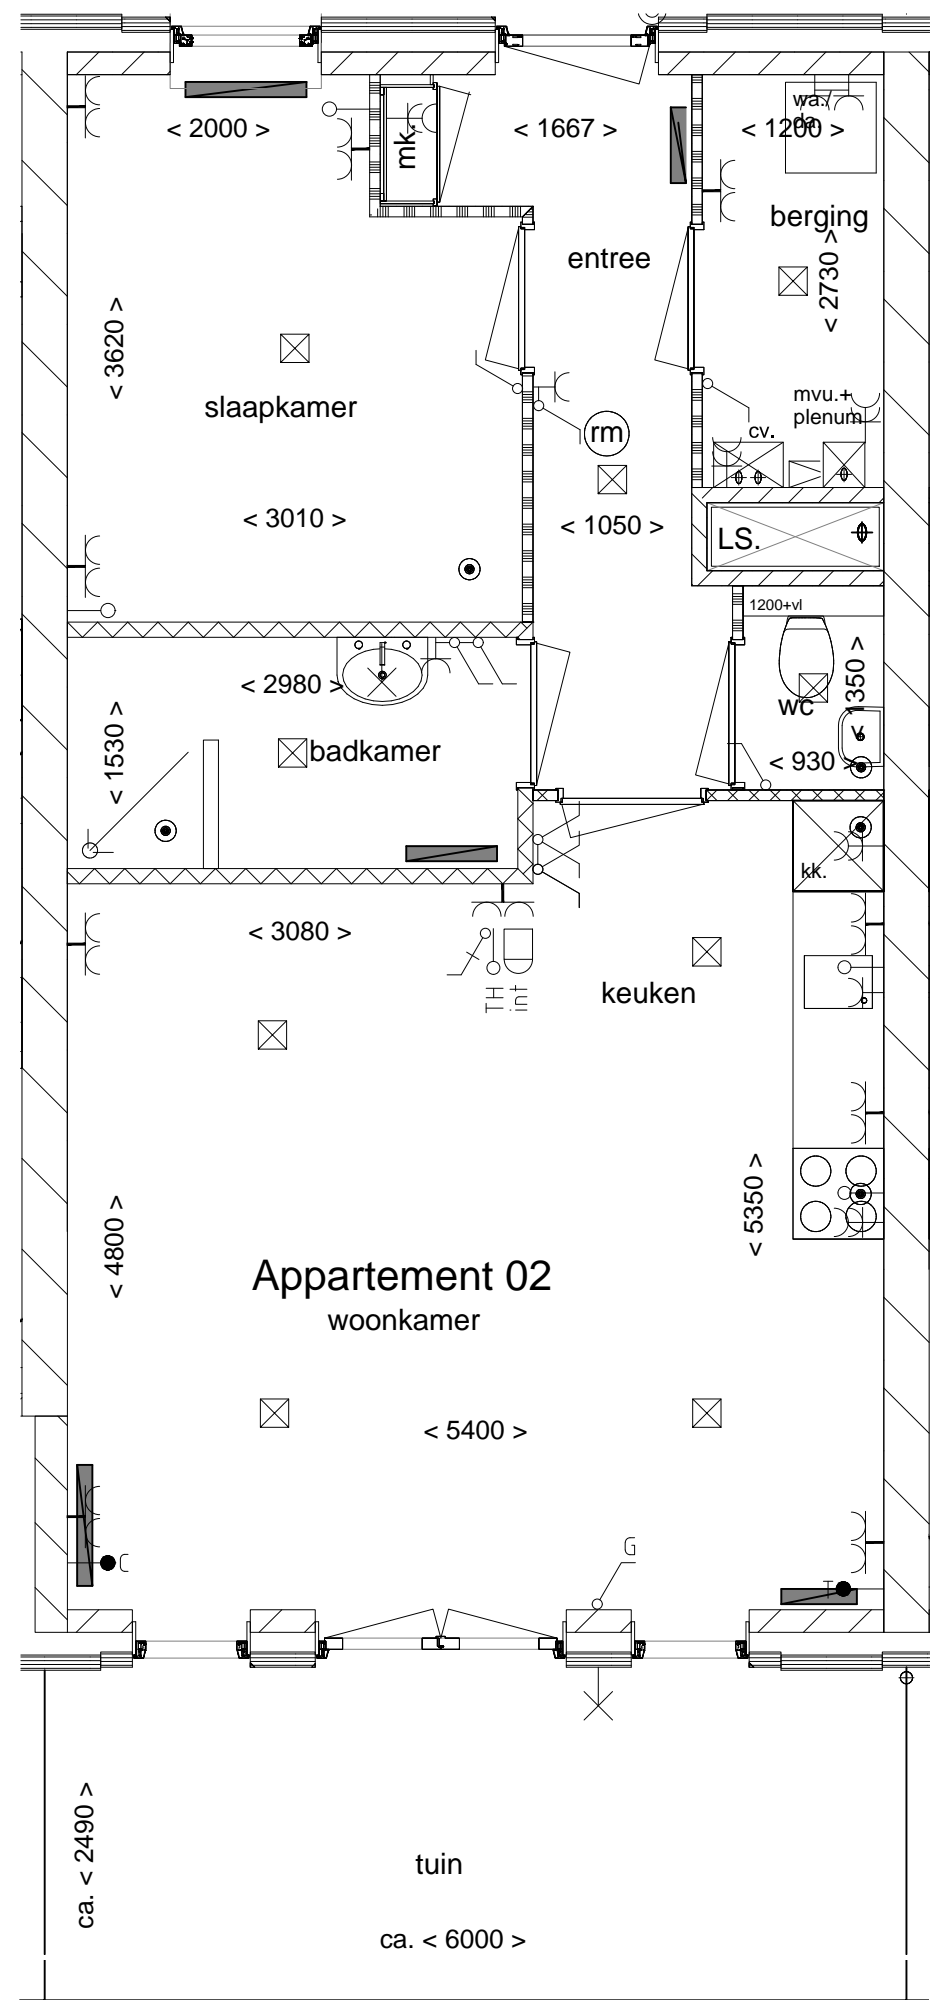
< 2000 >
mk.
< 1667 >
wa./
da
< 1200 >
berging
entree
< 2730 >
< 3620 >
slaapkamer
mvu.+
plenum
rm
cv.
< 3010 >
< 1050 >
LS.
1200+vl
< 2980 >
< 1350 >
wc
badkamer
< 1530 >
v
< 930 >
kk.
< 3080 >
TH
int
keuken
< 5350 >
< 4800 >
Appartement 02
woonkamer
< 5400 >
G
ca. < 2490 >
tuin
ca. < 6000 >